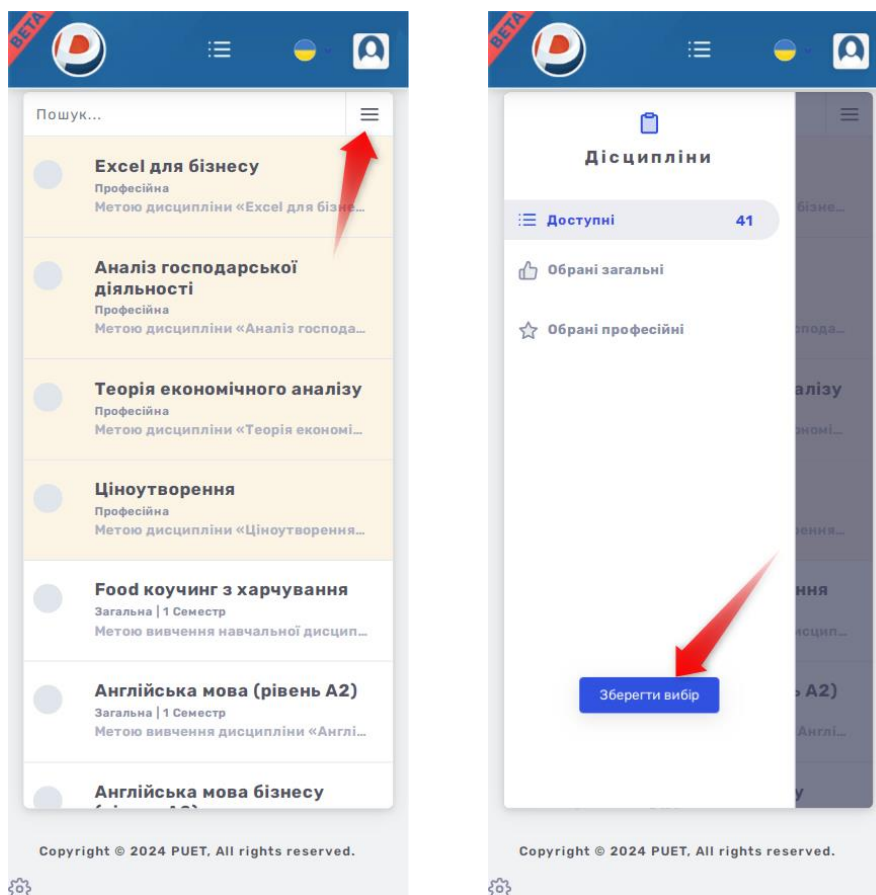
BETA

Пошук...

Excel для бізнесу
Професійна
Метою дисципліни «Excel для бізне...

Аналіз господарської діяльності
Професійна
Метою дисципліни «Аналіз господа...

Теорія економічного аналізу
Професійна
Метою дисципліни «Теорія економі...

Ціноутворення
Професійна
Метою дисципліни «Ціноутворення...

Food коучинг з харчування
Загальна | 1 Семестр
Метою вивчення навчальної дисцип...

Англійська мова (рівень А2)
Загальна | 1 Семестр
Метою вивчення дисципліни «Англі...

Англійська мова бізнесу
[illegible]

Copyright © 2024 PUET, All rights reserved.

BETA

Дісципліни

Доступні 41

Обрані загальні

Обрані професійні

Зберегти вибір

Copyright © 2024 PUET, All rights reserved.